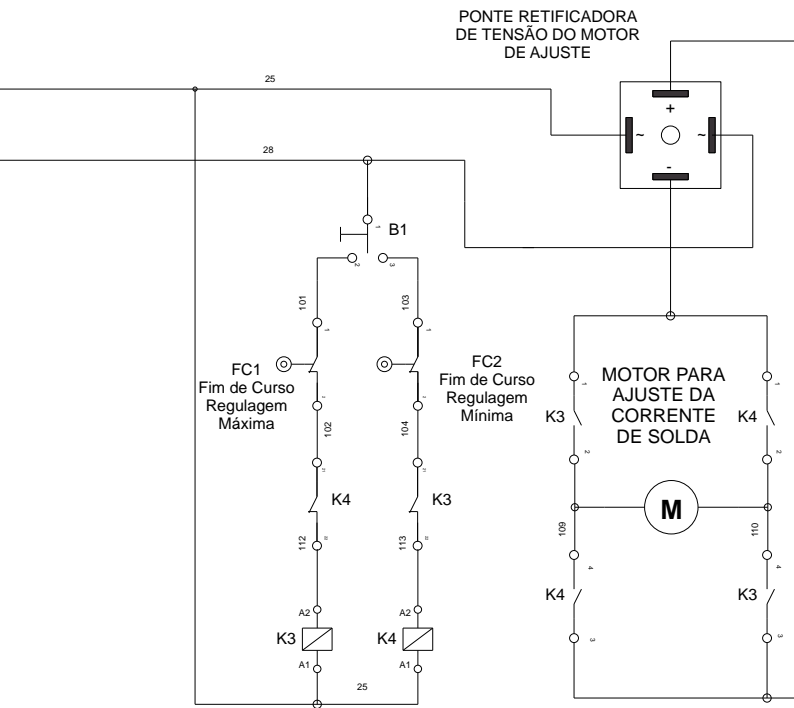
PONTE RETIFICADORA DE TENSÃO DO MOTOR DE AJUSTE

25

28

+

~

~

-

B1

1

2

3

101

103

1

1

FC1
Fim de Curso
Regulagem
Máxima

FC2
Fim de Curso
Regulagem
Mínima

102

104

K4

K3

112

113

A2

A2

K3

K4

A1

A1

25

MOTOR PARA AJUSTE DA CORRENTE DE SOLDA

K3

K4

1

1

2

2

M

109

110

4

4

K4

K3

3

3